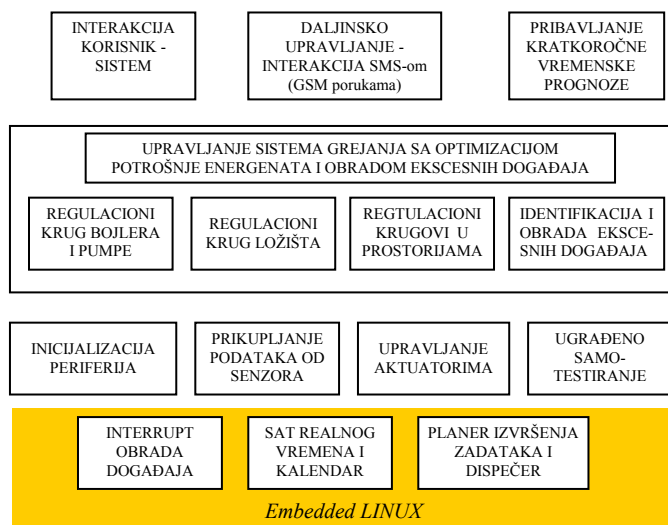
INTERAKCIJA KORISNIK - SISTEM

DALJINSKO UPRAVLJANJE - INTERAKCIJA SMS-om (GSM porukama)

PRIBAVLJANJE KRATKOROČNE VREMENSKE PROGNOZE

UPRAVLJANJE SISTEMA GREJANJA SA OPTIMIZACIJOM POTROŠNJE ENERGENATA I OBRADOM EKSCESNIH DOGAĐAJA

REGULACIONI KRUG BOJLERA I PUMPE

REGULACIONI KRUG LOŽIŠTA

REGTULACIONI KRUGOVI U PROSTORIJAMA

IDENTIFIKACIJA I OBRADA EKSCESNIH DOGAĐAJA

INICIJALIZACIJA PERIFERIJA

PRIKUPLJANJE PODATAKA OD SENZORA

UPRAVLJANJE AKTUATORIMA

UGRAĐENO SAMO-TESTIRANJE

INTERRUPT OBRADA DOGAĐAJA

SAT REALNOG VREMENA I KALENDAR

PLANER IZVRŠENJA ZADATAKA I DISPEČER

Embedded LINUX